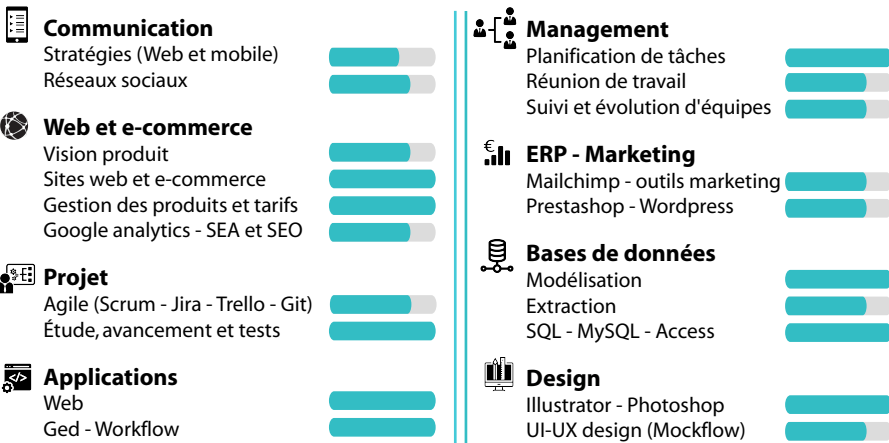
Communication
Stratégies (Web et mobile)
Réseaux sociaux

Web et e-commerce
Vision produit
Sites web et e-commerce
Gestion des produits et tarifs
Google analytics - SEA et SEO

Projet
Agile (Scrum - Jira - Trello - Git)
Étude, avancement et tests

Applications
Web
Ged - Workflow

Management
Planification de tâches
Réunion de travail
Suivi et évolution d'équipes

ERP - Marketing
Mailchimp - outils marketing
Prestashop - Wordpress

Bases de données
Modélisation
Extraction
SQL - MySQL - Access

Design
Illustrator - Photoshop
UI-UX design (Mockflow)